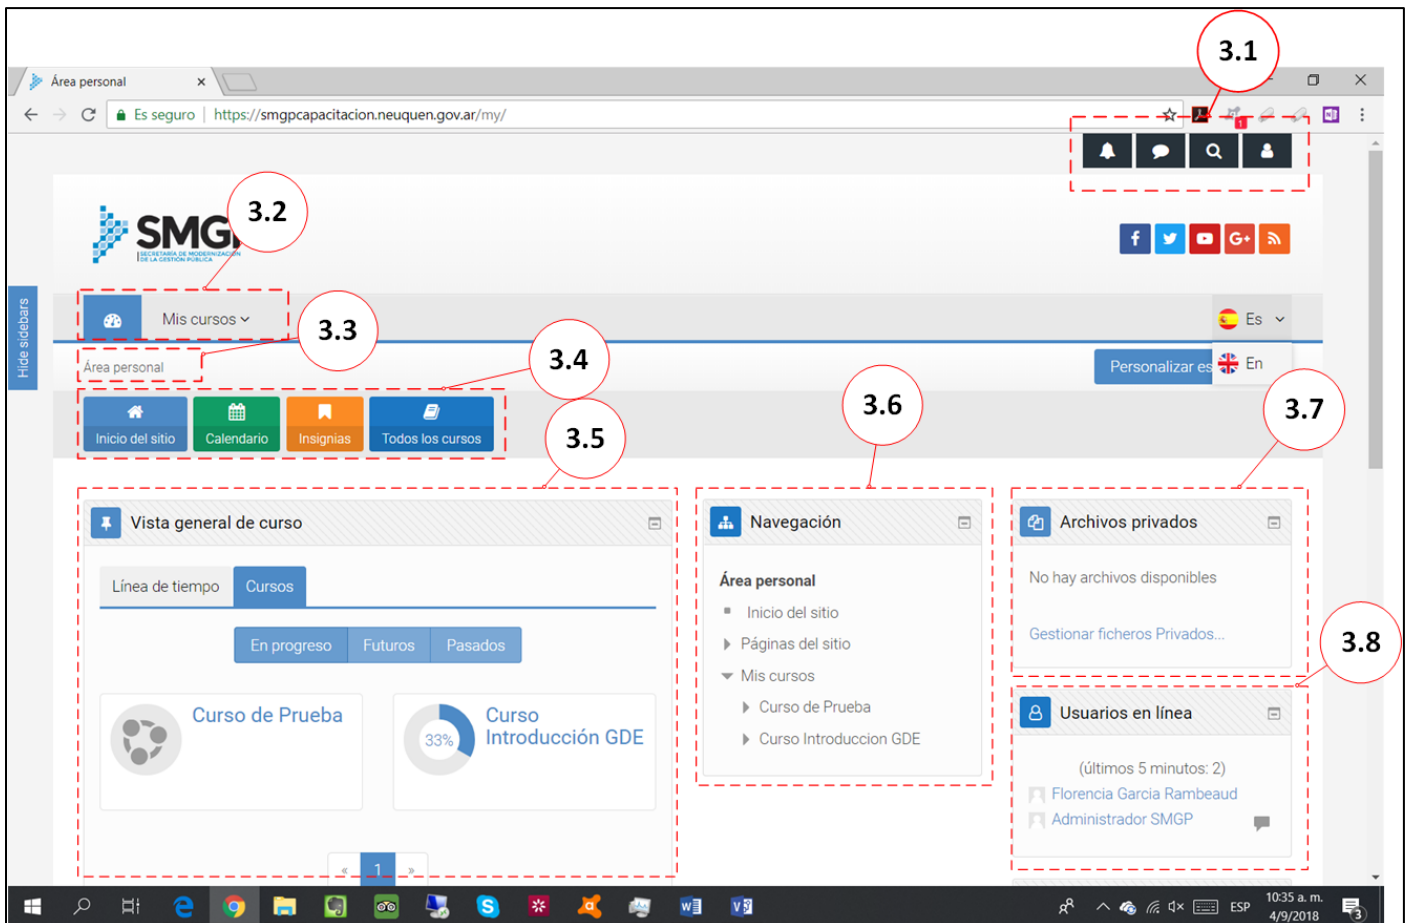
Área personal ×

Es seguro | https://smgpcapacitacion.neuquen.gov.ar/my/

3.1

SMG
SECRETARÍA DE MODERNIZACIÓN DE LA GESTIÓN PÚBLICA

3.2

Hide sidebars

Mis cursos

3.3

Es
En

Área personal

3.4

Personalizar es

3.6

3.7

Inicio del sitio | Calendario | Insignias | Todos los cursos

3.5

Vista general de curso

Línea de tiempo | Cursos

En progreso | Futuros | Pasados

Curso de Prueba

33%

Curso Introducción GDE

« 1 »

Navegación

Área personal
Inicio del sitio
Páginas del sitio
Mis cursos
Curso de Prueba
Curso Introduccion GDE

Archivos privados

No hay archivos disponibles

Gestionar ficheros Privados...

3.8

Usuarios en línea

(últimos 5 minutos: 2)
Florencia Garcia Rambeaud
Administrador SMGP

ESP 10:35 a. m. 4/9/2018